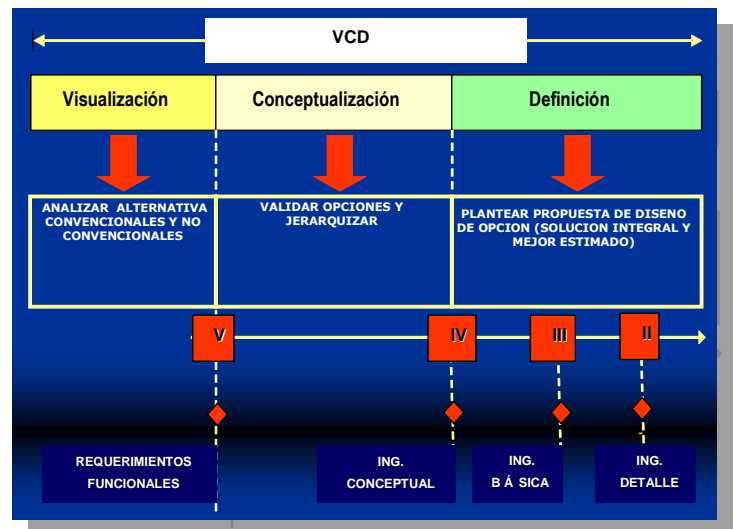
VCD

Visualización

Conceptualización

Definición

ANALIZAR ALTERNATIVA CONVENCIONALES Y NO CONVENCIONALES

VALIDAR OPCIONES Y JERARQUIZAR

PLANTEAR PROPUESTA DE DISENO DE OPCION (SOLUCION INTEGRAL Y MEJOR ESTIMADO)

V

IV

III

II

REQUERIMIENTOS FUNCIONALES

ING. CONCEPTUAL

ING. B Á SICA

ING. DETALLE